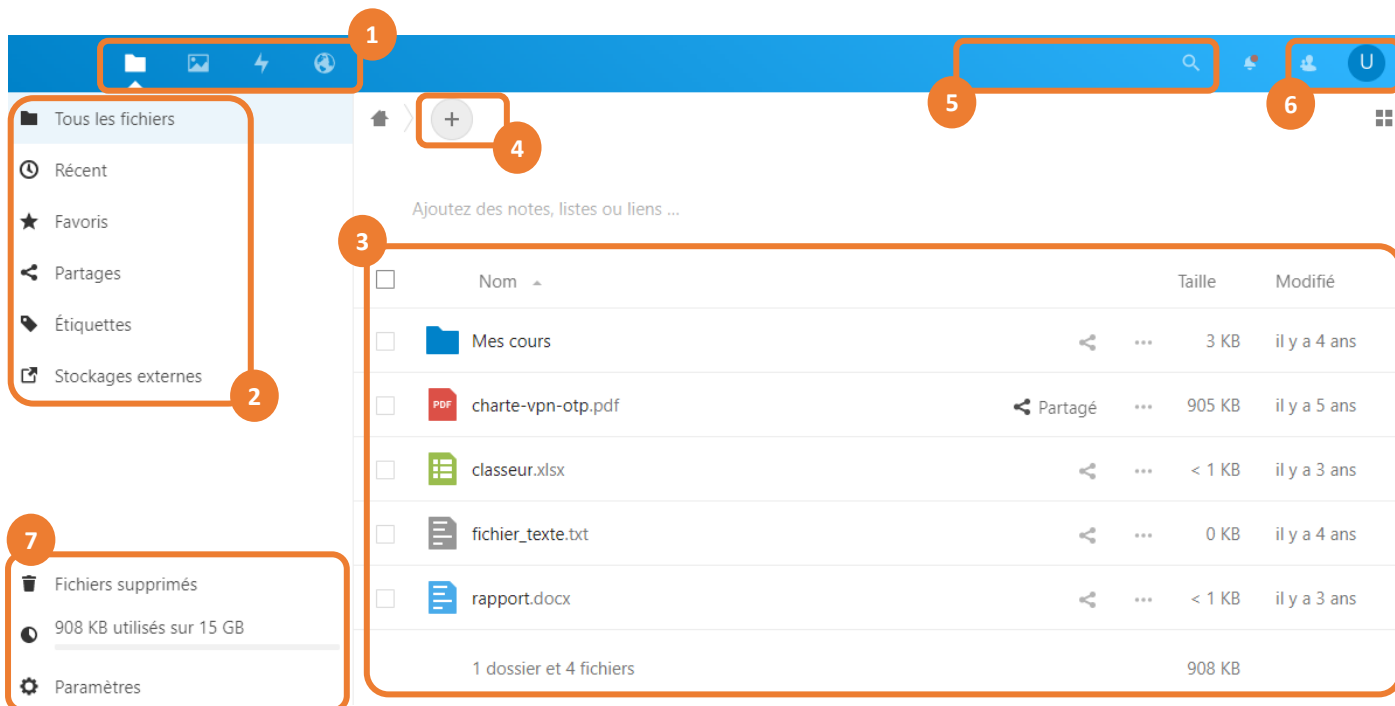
1

5

6

U

Tous les fichiers

Récent

Favoris

Partages

Étiquettes

Stockages externes

2

+

4

Ajoutez des notes, listes ou liens ...

3

| | Nom | | | Taille | Modifié |
|---|---|---|---|---|---|
| | Mes cours | | ... | 3 KB | il y a 4 ans |
| | charte-vpn-otp.pdf | Partagé | ... | 905 KB | il y a 5 ans |
| | classeur.xlsx | | ... | < 1 KB | il y a 3 ans |
| | fichier_texte.txt | | ... | 0 KB | il y a 4 ans |
| | rapport.docx | | ... | < 1 KB | il y a 3 ans |
| | 1 dossier et 4 fichiers | | | 908 KB | |

7

Fichiers supprimés

908 KB utilisés sur 15 GB

Paramètres